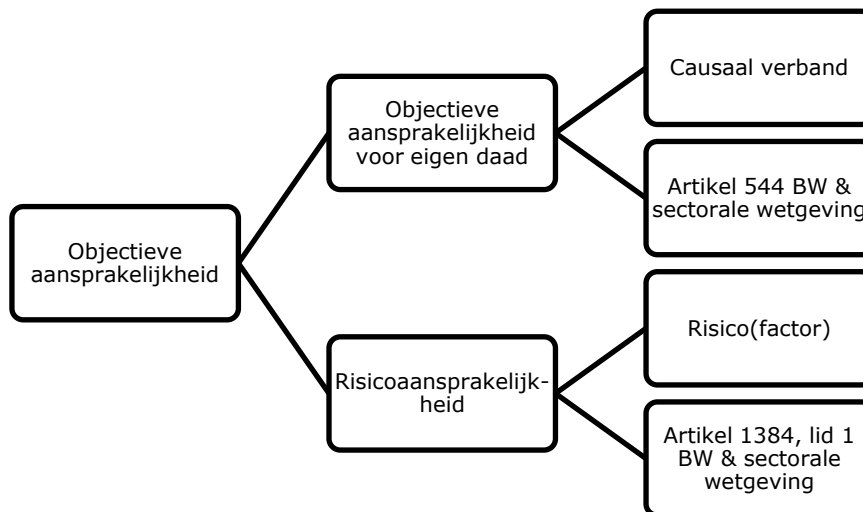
Objectieve aansprakelijkheid

Objectieve aansprakelijkheid voor eigen daad

Causaal verband

Artikel 544 BW & sectorale wetgeving

Risicoaansprakelijkheid

Risico(factor)

Artikel 1384, lid 1 BW & sectorale wetgeving